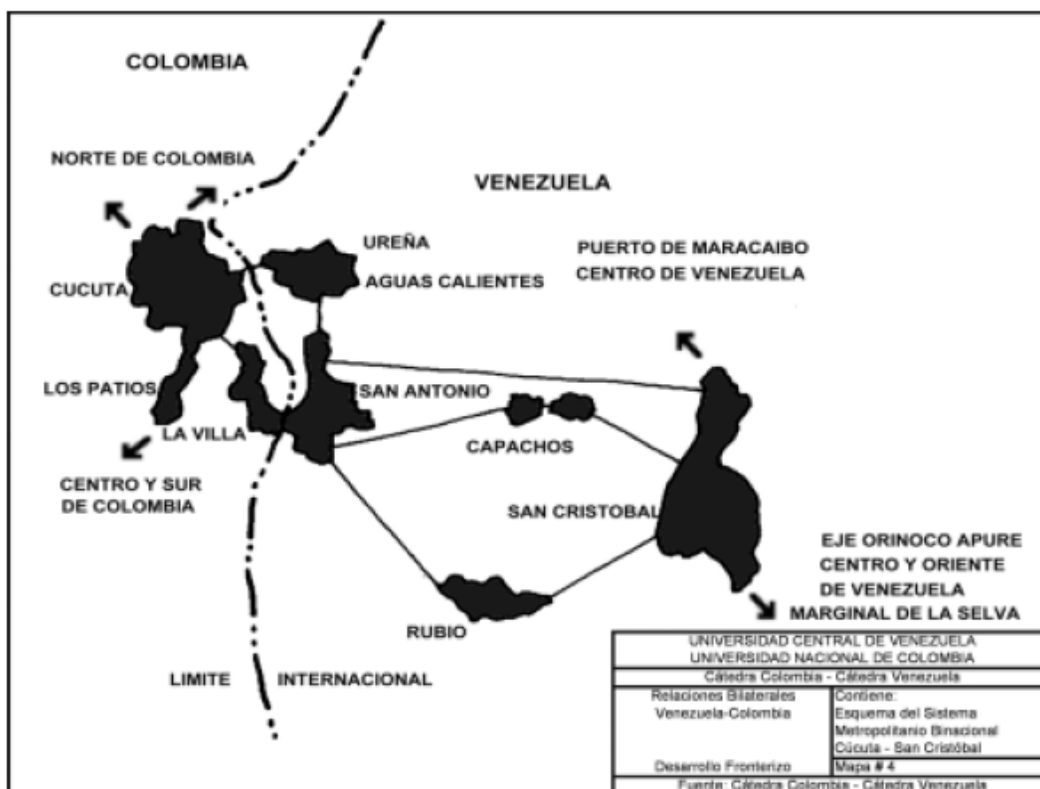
COLOMBIA

NORTE DE COLOMBIA

VENEZUELA

UREÑA

AGUAS CALIENTES

PUERTO DE MARACAIBO
CENTRO DE VENEZUELA

CUCUTA

LOS PATIOS

SAN ANTONIO

LA VILLA

CAPACHOS

CENTRO Y SUR
DE COLOMBIA

SAN CRISTOBAL

EJE ORINOCO APURE
CENTRO Y ORIENTE
DE VENEZUELA
MARGINAL DE LA SELVA

RUBIO

LIMITE INTERNACIONAL

| UNIVERSIDAD CENTRAL DE VENEZUELA<br>UNIVERSIDAD NACIONAL DE COLOMBIA | |
|---|---|
| Cátedra Colombia - Cátedra Venezuela | |
| Relaciones Bilaterales<br>Venezuela-Colombia | Contiene:<br>Esquema del Sistema<br>Metropolitano Binacional<br>Cúcuta - San Cristóbal |
| Desarrollo Fronterizo | Mapa # 4 |
| Fuente: Cátedra Colombia - Cátedra Venezuela | |